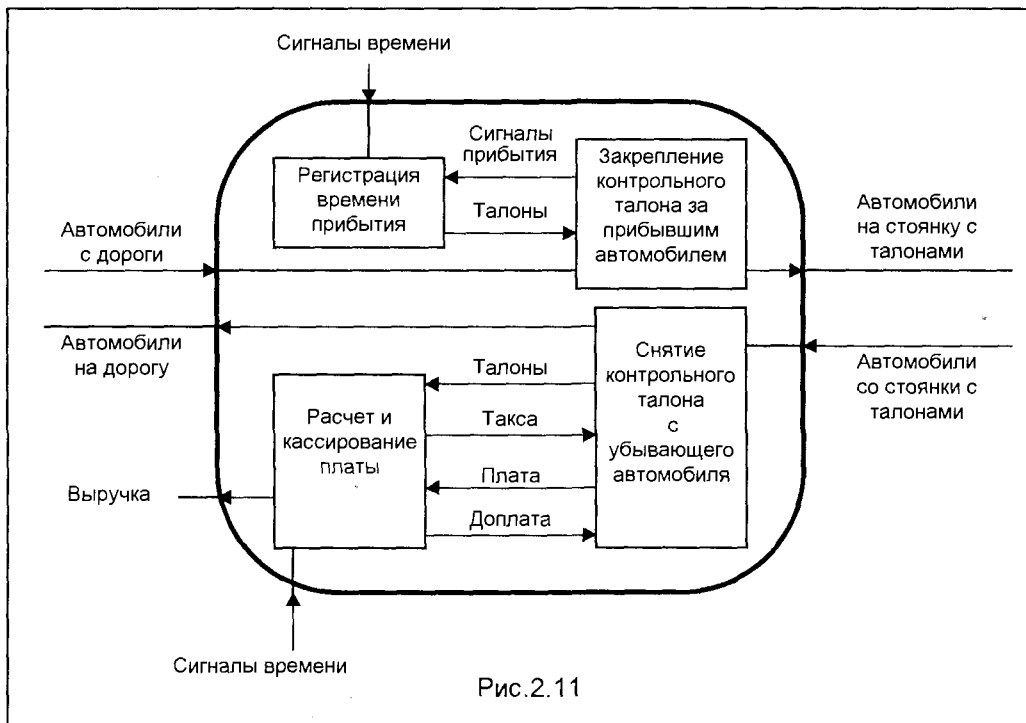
Сигналы времени

Сигналы прибытия

Регистрация времени прибытия

Закрепление контрольного талона за прибывшим автомобилем

Талоны

Автомобили с дороги

Автомобили на стоянку с талонами

Автомобили на дорогу

Снятие контрольного талона с убывающего автомобиля

Автомобили со стоянки с талонами

Талоны

Расчет и кассирование платы

Такса

Плата

Выручка

Доплата

Сигналы времени

Рис.2.11